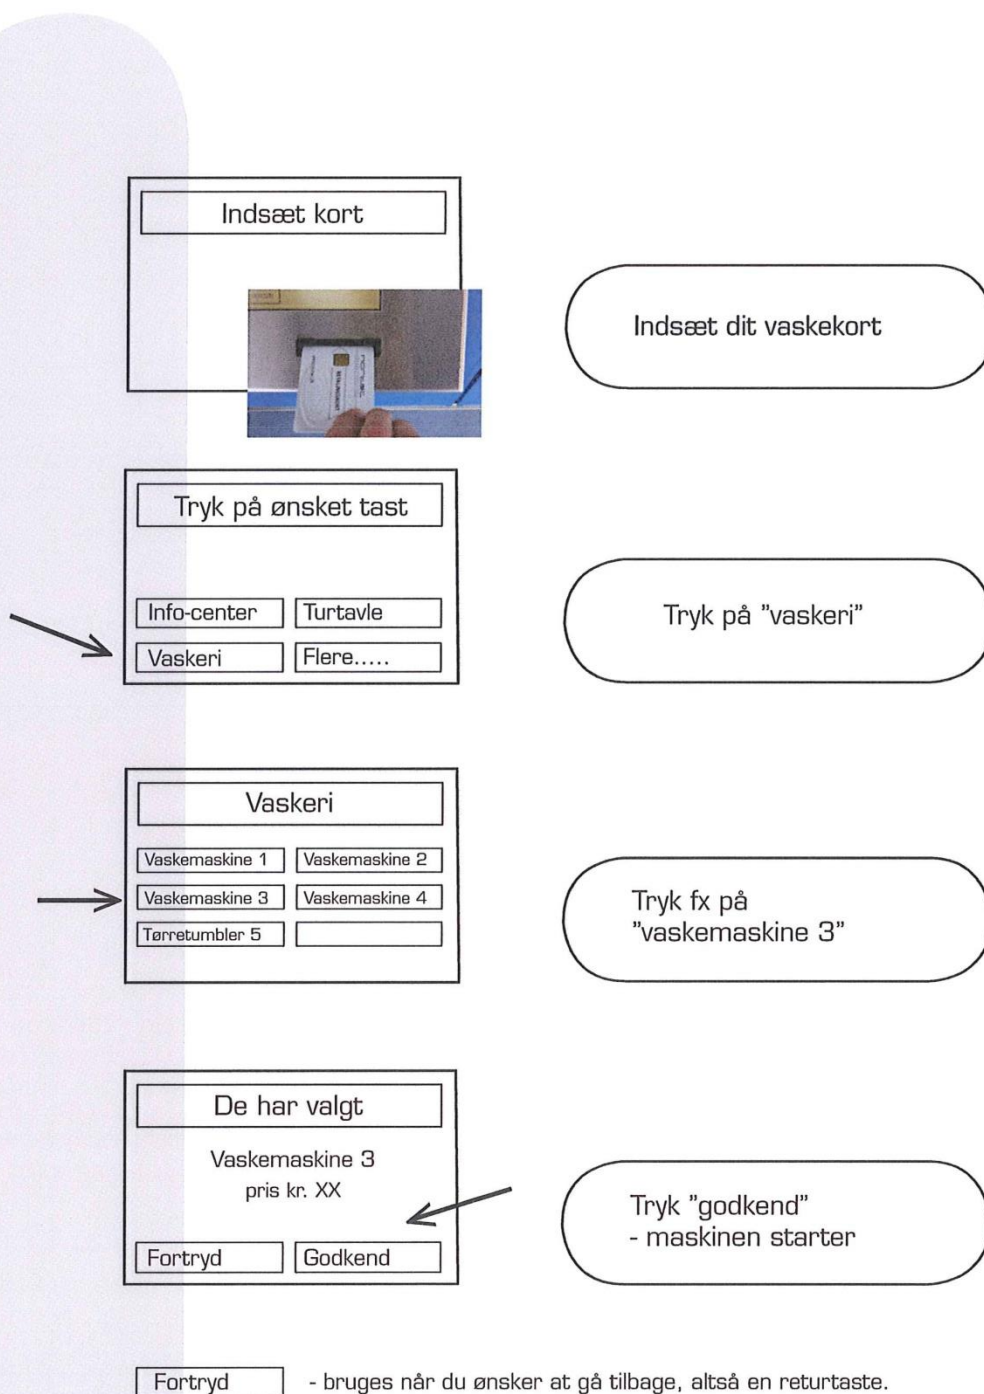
Indsæt kort

Indsæt dit vaskekort

Tryk på ønsket tast

Info-center
Turtavle
Vaskeri
Flere.....

Tryk på "vaskeri"

Vaskeri

Vaskemaskine 1
Vaskemaskine 2
Vaskemaskine 3
Vaskemaskine 4
Tørretumbler 5

Tryk fx på "vaskemaskine 3"

De har valgt

Vaskemaskine 3
pris kr. XX

Fortryd
Godkend

Tryk "godkend"
- maskinen starter

Fortryd - bruges når du ønsker at gå tilbage, altså en returtaste.